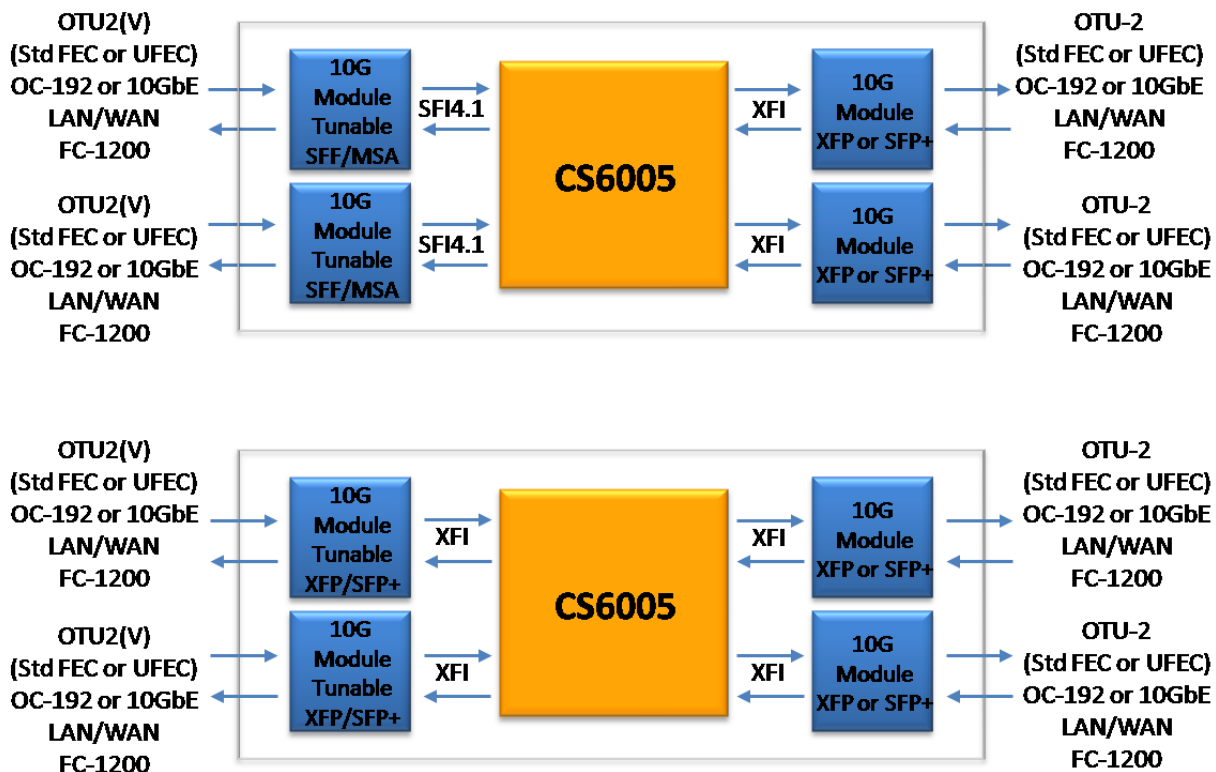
OTU2(V)
(Std FEC or UFEC)
OC-192 or 10GbE
LAN/WAN
FC-1200

10G Module Tunable SFF/MSA

SFI4.1

CS6005

XFI

10G Module XFP or SFP+

OTU-2
(Std FEC or UFEC)
OC-192 or 10GbE
LAN/WAN
FC-1200

OTU2(V)
(Std FEC or UFEC)
OC-192 or 10GbE
LAN/WAN
FC-1200

10G Module Tunable SFF/MSA

SFI4.1

XFI

10G Module XFP or SFP+

OTU-2
(Std FEC or UFEC)
OC-192 or 10GbE
LAN/WAN
FC-1200

OTU2(V)
(Std FEC or UFEC)
OC-192 or 10GbE
LAN/WAN
FC-1200

10G Module Tunable XFP/SFP+

XFI

CS6005

XFI

10G Module XFP or SFP+

OTU-2
(Std FEC or UFEC)
OC-192 or 10GbE
LAN/WAN
FC-1200

OTU2(V)
(Std FEC or UFEC)
OC-192 or 10GbE
LAN/WAN
FC-1200

10G Module Tunable XFP/SFP+

XFI

XFI

10G Module XFP or SFP+

OTU-2
(Std FEC or UFEC)
OC-192 or 10GbE
LAN/WAN
FC-1200